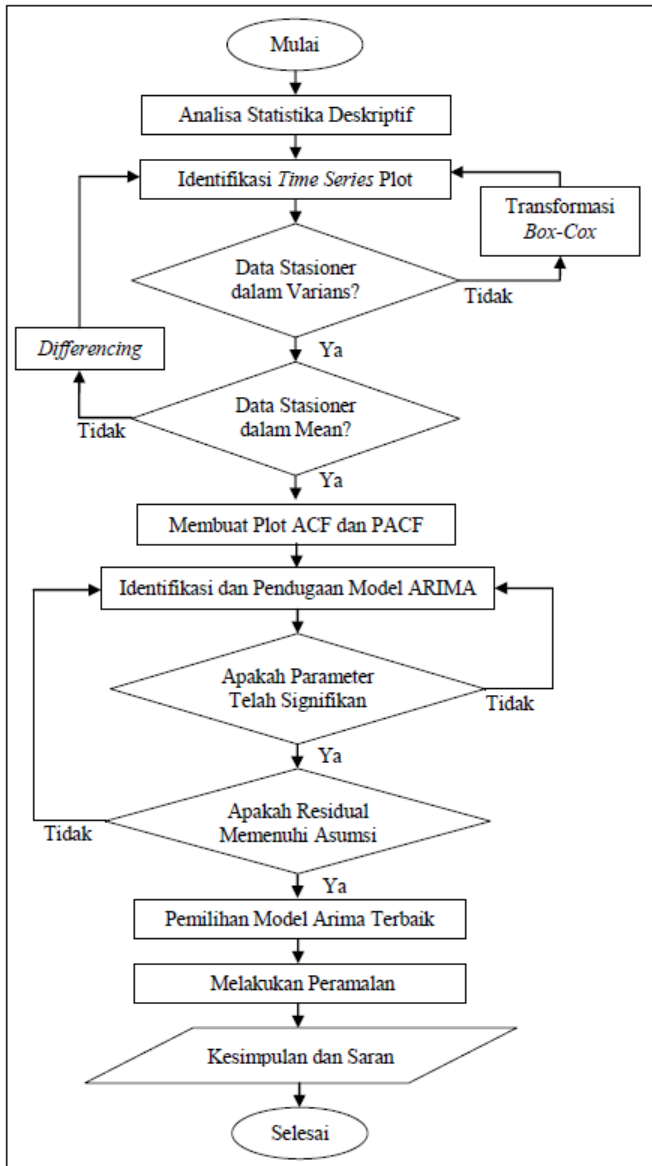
Mulai

Analisa Statistika Deskriptif

Identifikasi *Time Series* Plot

Transformasi *Box-Cox*

Data Stasioner dalam Varians?

Tidak

*Differencing*

Ya

Data Stasioner dalam Mean?

Tidak

Ya

Membuat Plot ACF dan PACF

Identifikasi dan Pendugaan Model ARIMA

Apakah Parameter Telah Signifikan

Tidak

Ya

Apakah Residual Memenuhi Asumsi

Tidak

Ya

Pemilihan Model Arima Terbaik

Melakukan Peramalan

Kesimpulan dan Saran

Selesai